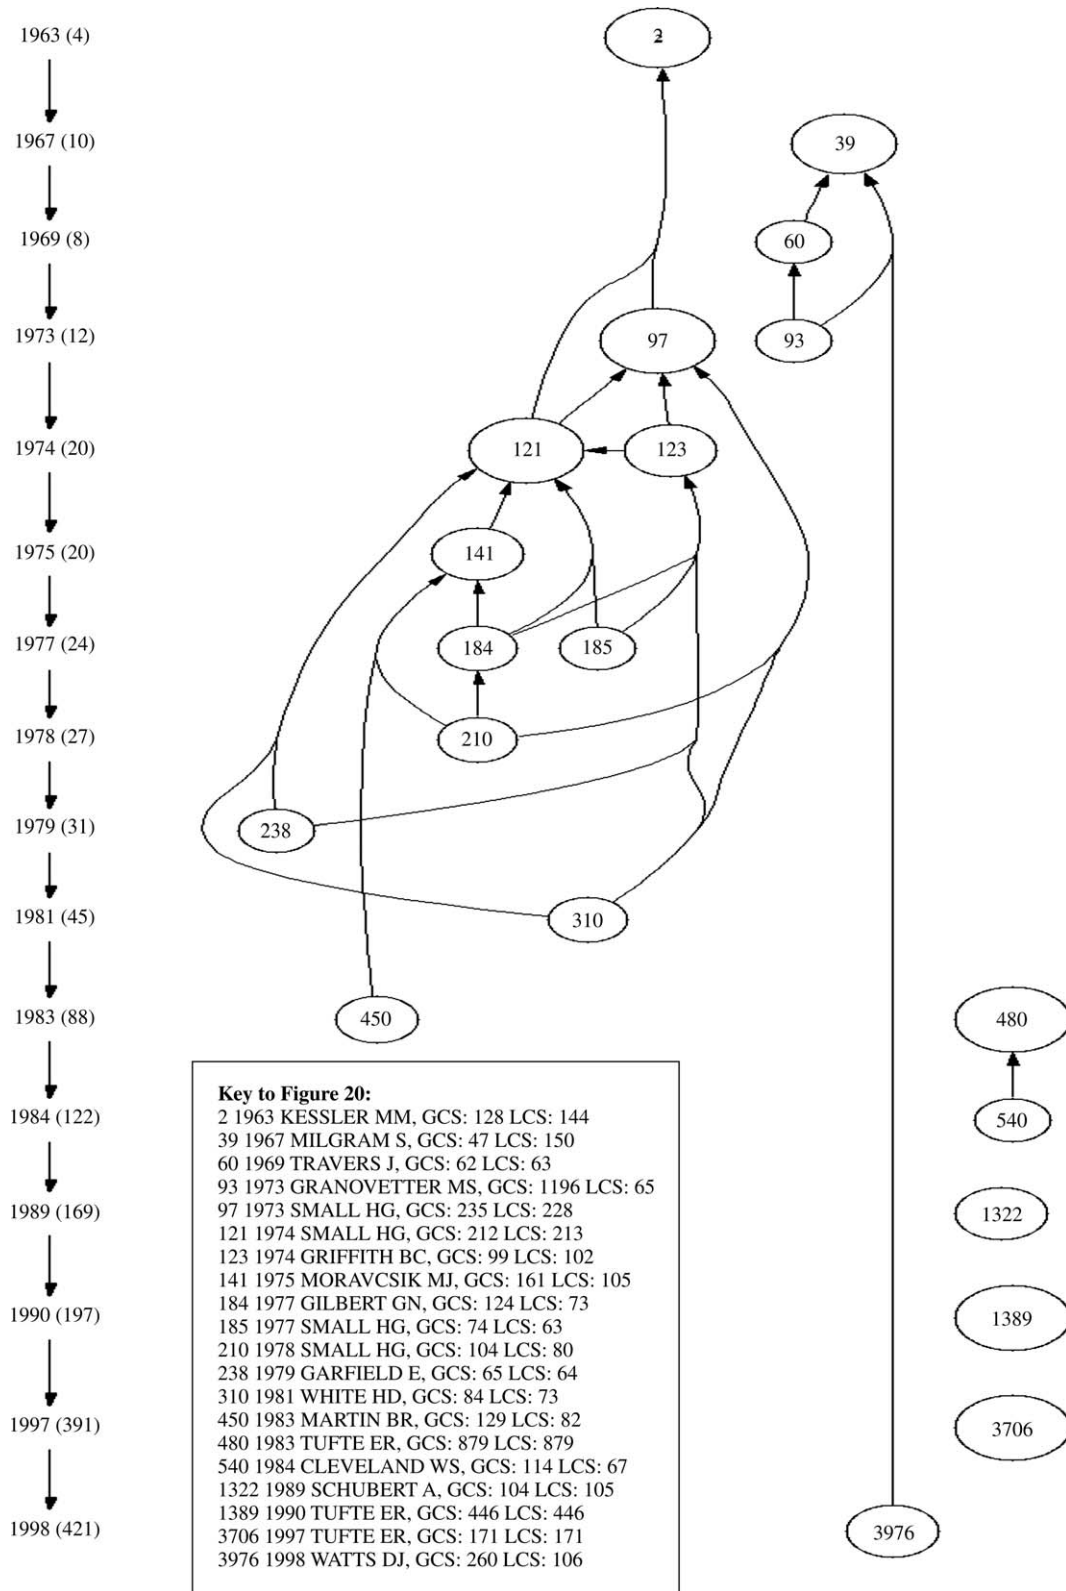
1963 (4)
1967 (10)
1969 (8)
1973 (12)
1974 (20)
1975 (20)
1977 (24)
1978 (27)
1979 (31)
1981 (45)
1983 (88)
1984 (122)
1989 (169)
1990 (197)
1997 (391)
1998 (421)

2
39
60
97
93
121
123
141
184
185
210
238
310
450
480
540
1322
1389
3706
3976

Key to Figure 20:
2 1963 KESSLER MM, GCS: 128 LCS: 144
39 1967 MILGRAM S, GCS: 47 LCS: 150
60 1969 TRAVERS J, GCS: 62 LCS: 63
93 1973 GRANOVETTER MS, GCS: 1196 LCS: 65
97 1973 SMALL HG, GCS: 235 LCS: 228
121 1974 SMALL HG, GCS: 212 LCS: 213
123 1974 GRIFFITH BC, GCS: 99 LCS: 102
141 1975 MORAVCSIK MJ, GCS: 161 LCS: 105
184 1977 GILBERT GN, GCS: 124 LCS: 73
185 1977 SMALL HG, GCS: 74 LCS: 63
210 1978 SMALL HG, GCS: 104 LCS: 80
238 1979 GARFIELD E, GCS: 65 LCS: 64
310 1981 WHITE HD, GCS: 84 LCS: 73
450 1983 MARTIN BR, GCS: 129 LCS: 82
480 1983 TUFTE ER, GCS: 879 LCS: 879
540 1984 CLEVELAND WS, GCS: 114 LCS: 67
1322 1989 SCHUBERT A, GCS: 104 LCS: 105
1389 1990 TUFTE ER, GCS: 446 LCS: 446
3706 1997 TUFTE ER, GCS: 171 LCS: 171
3976 1998 WATTS DJ, GCS: 260 LCS: 106